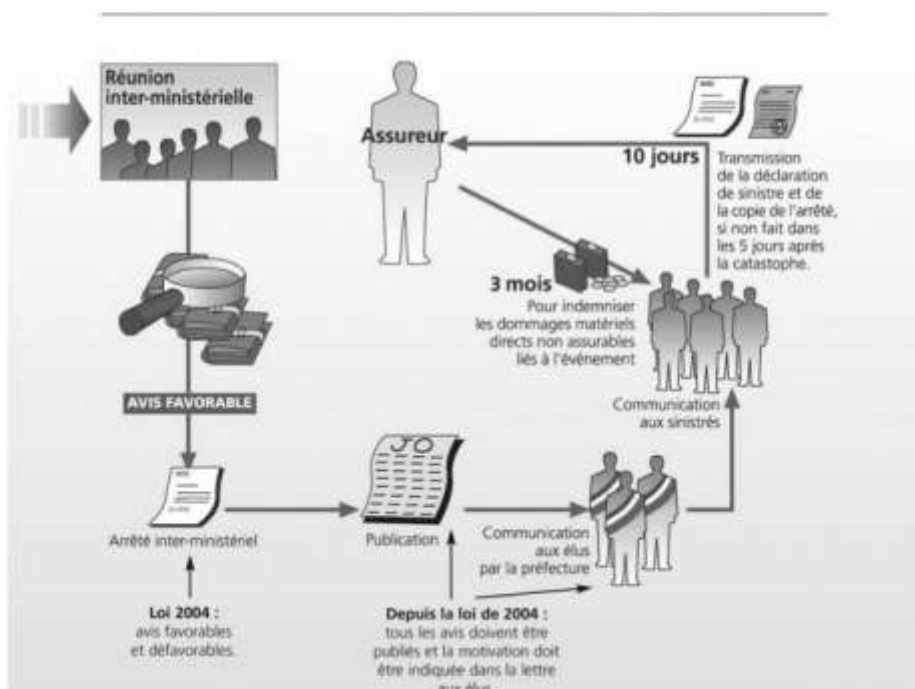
Réunion inter-ministérielle

Assureur

10 jours

Transmission de la déclaration de sinistre et de la copie de l'arrêté, si non fait dans les 5 jours après la catastophe.

3 mois

Pour indemniser les dommages matériels directs non assurables liés à l'événement

AVIS FAVORABLE

Communication aux sinistrés

JO

Arrêté inter-ministériel

Publication

Communication aux élus par la préfecture

Loi 2004 : avis favorables et défavorables.

Depuis la loi de 2004 : tous les avis doivent être publiés et la motivation doit être indiquée dans la lettre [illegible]